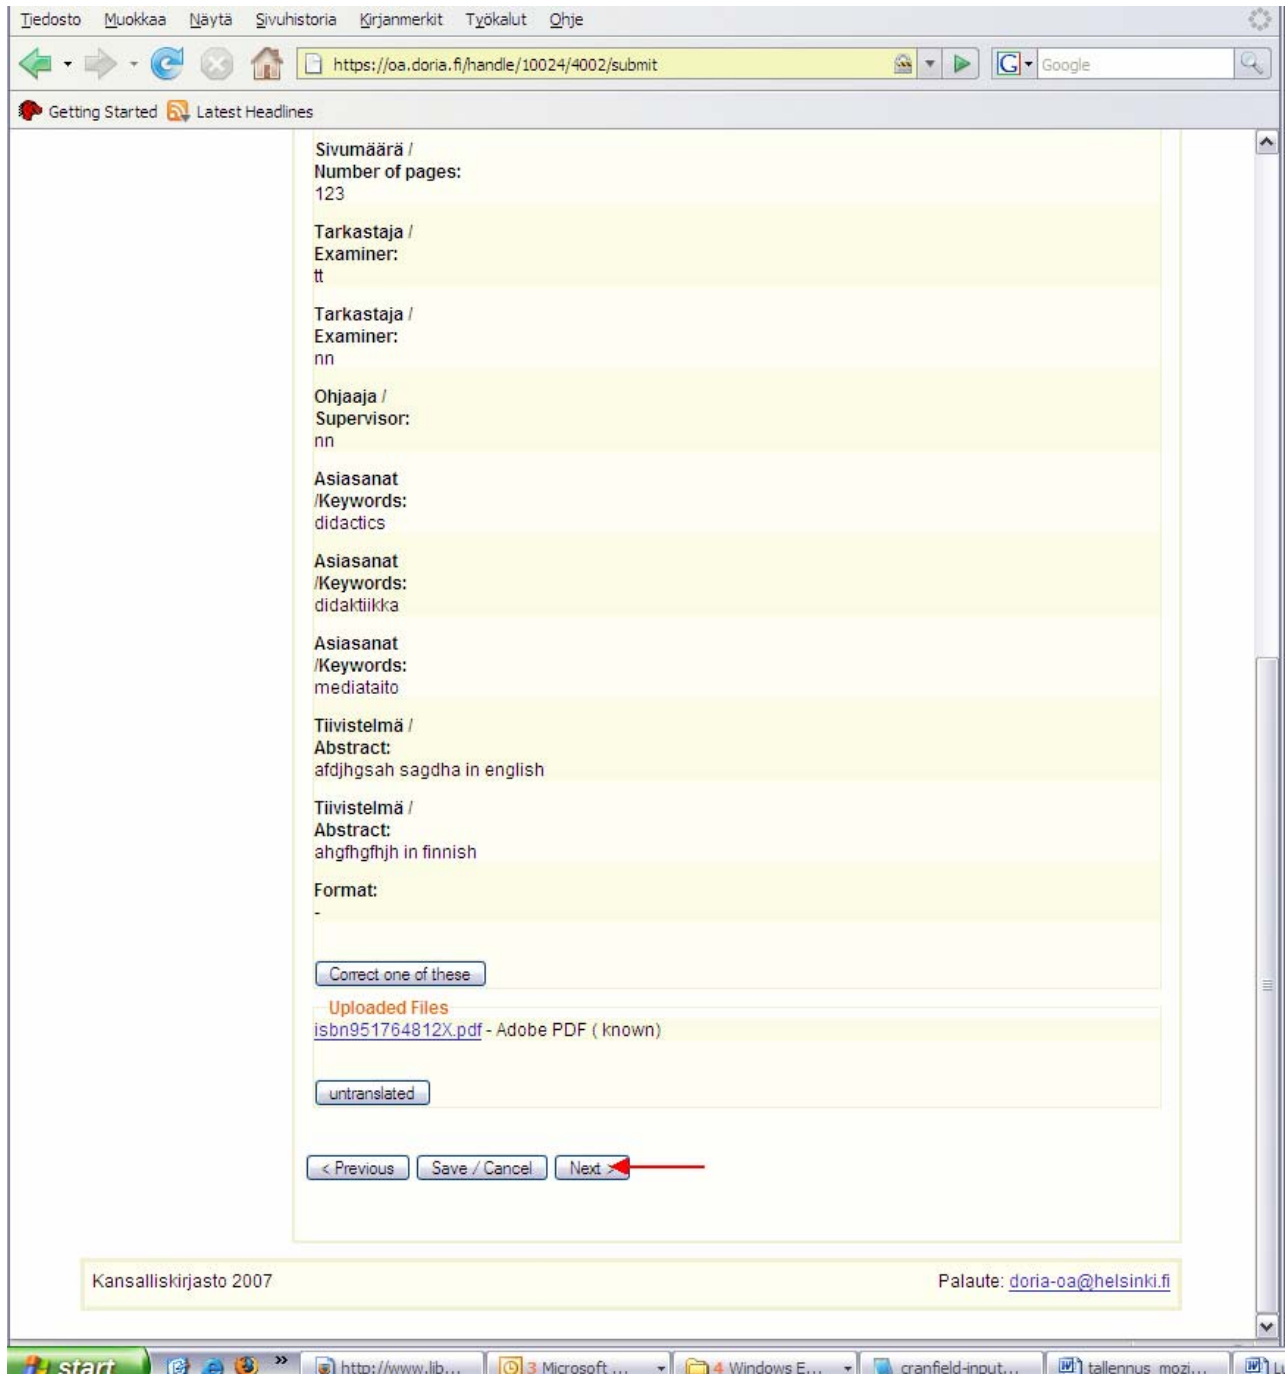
Tiedosto Muokkaa Näytä Sivuhistoria Kirjanmerkit Työkalut Ohje

https://oa.doria.fi/handle/10024/4002/submit

Google

Getting Started Latest Headlines

Sivumäärä / Number of pages:
123

Tarkastaja / Examiner:
tt

Tarkastaja / Examiner:
nn

Ohjaaja / Supervisor:
nn

Asiasanat /Keywords:
didactics

Asiasanat /Keywords:
didaktiikka

Asiasanat /Keywords:
mediataito

Tiivistelmä / Abstract:
afdjhgsah sagdha in english

Tiivistelmä / Abstract:
ahgfhgfhjh in finnish

Format:
-

Correct one of these

Uploaded Files
isbn951764812X.pdf - Adobe PDF ( known)

untranslated

< Previous Save / Cancel Next >

Kansalliskirjasto 2007

Palaute: doria-oa@helsinki.fi

start http://www.lib... 3 Microsoft ... 4 Windows E... cranfield-input... tallennus_mozi...